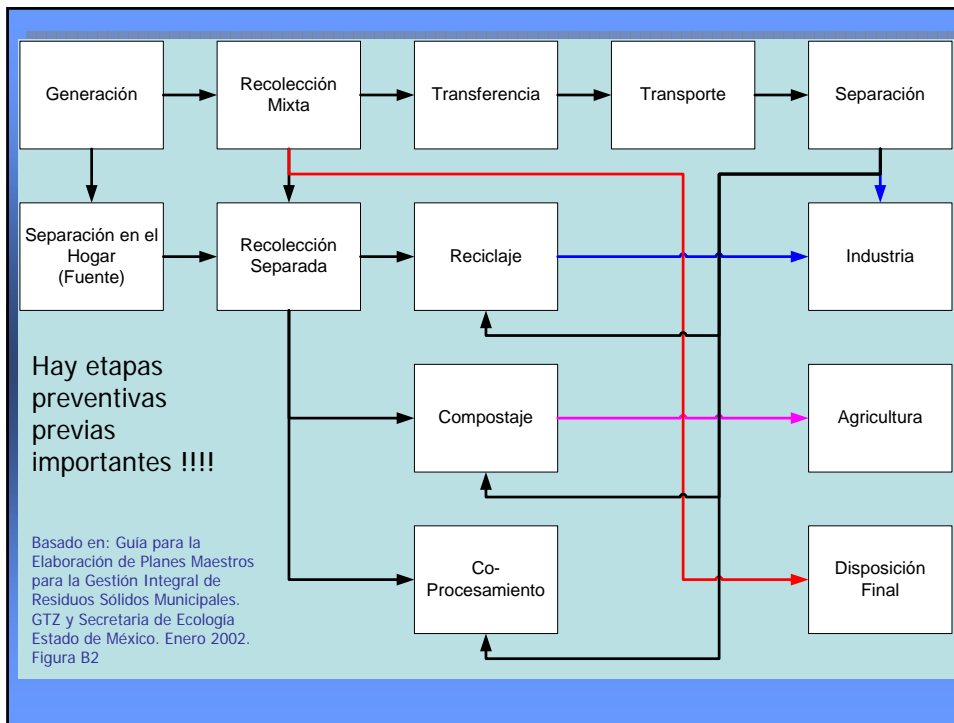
Generación

Recolección Mixta

Transferencia

Transporte

Separación

Separación en el Hogar (Fuente)

Recolección Separada

Reciclaje

Industria

Hay etapas preventivas previas importantes !!!!

Compostaje

Agricultura

Basado en: Guía para la Elaboración de Planes Maestros para la Gestión Integral de Residuos Sólidos Municipales. GTZ y Secretaria de Ecología Estado de México. Enero 2002. Figura B2

Co-Procesamiento

Disposición Final